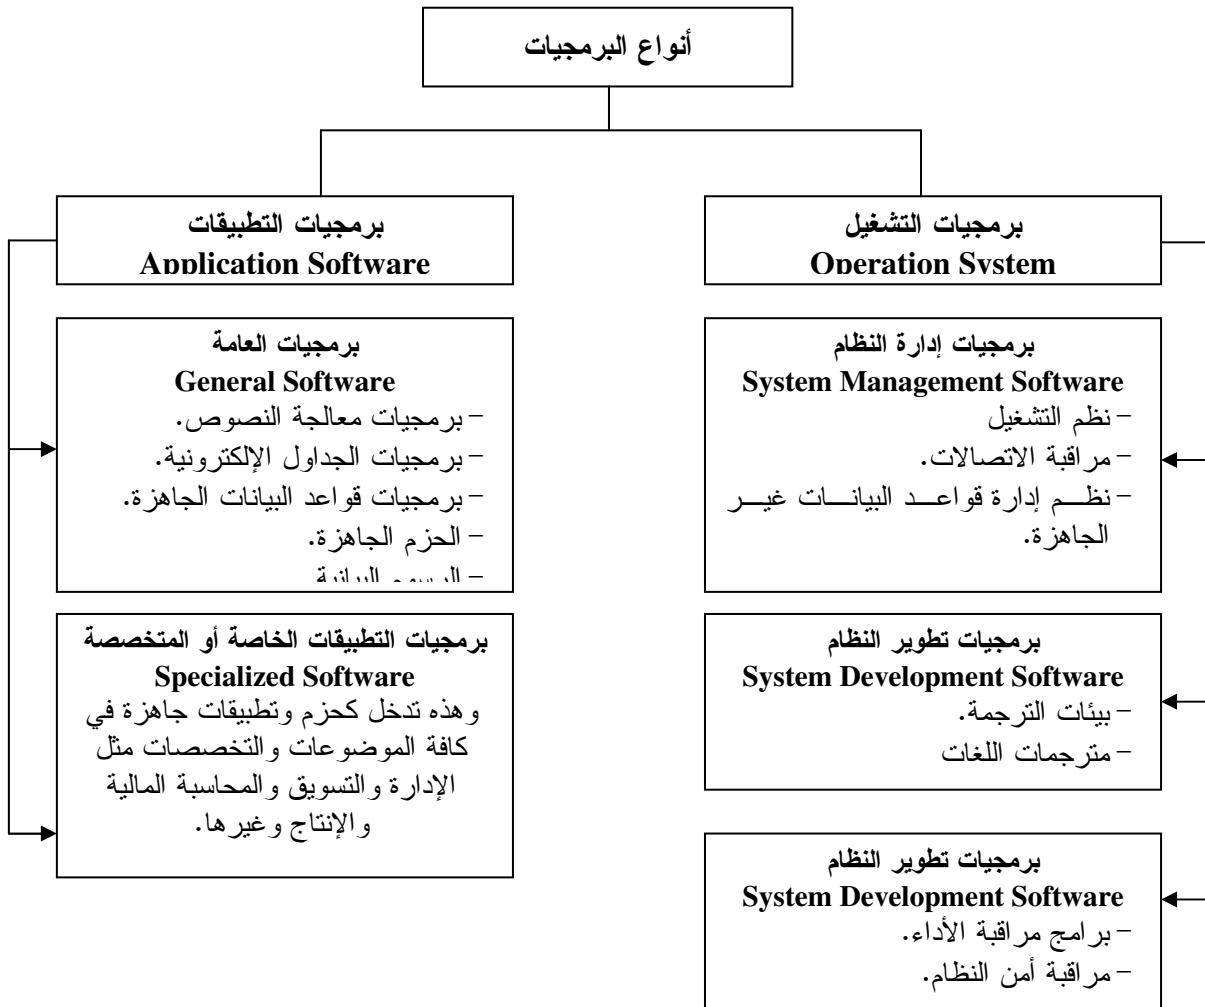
أنواع البرمجيات

برمجيات التشغيل
Operation System

برمجيات إدارة النظام
System Management Software
– نظم التشغيل
– مراقبة الاتصالات.
– نظم إدارة قواعد البيانات غير الجاهزة.

برمجيات تطوير النظام
System Development Software
– بيئات الترجمة.
– مترجمات اللغات

برمجيات تطوير النظام
System Development Software
– برامج مراقبة الأداء.
– مراقبة أمن النظام.

برمجيات التطبيقات
Application Software

برمجيات العامة
General Software
– برمجيات معالجة النصوص.
– برمجيات الجداول الإلكترونية.
– برمجيات قواعد البيانات الجاهزة.
– الحزم الجاهزة.
– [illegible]

برمجيات التطبيقات الخاصة أو المتخصصة
Specialized Software
وهذه تدخل كحزم وتطبيقات جاهزة في كافة الموضوعات والتخصصات مثل الإدارة والتسويق والمحاسبة المالية والإنتاج وغيرها.